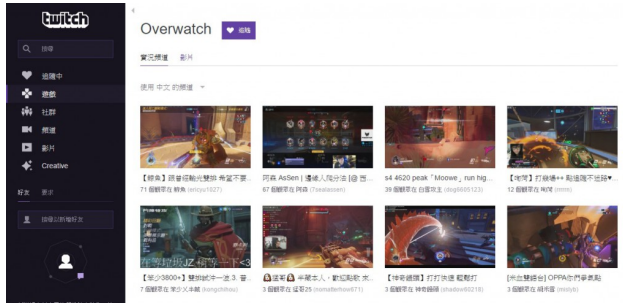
twitch

搜尋

追隨中
遊戲
社群
頻道
影片
Creative

好友 要求

搜尋以新增好友

Overwatch ♥ 追隨

實況頻道 影片

使用 中文 的頻道

【鮪魚】跟著經驗光雙槍 竟當不要 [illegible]
71 個觀眾在 鮪魚 (mtyu1927)

阿森 AsSen | 邊緣人際分法 |@ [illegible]
67 個觀眾在 阿森 (7seaassen)

s4 4620 peak "Moowe_ run hig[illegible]
39 個觀眾在 台服攻主 (dog5605123)

【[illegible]】打搶捕++ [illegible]
12 個觀眾在 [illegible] (mnm)

【呆少3800+】雙排試冲一波.3 普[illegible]
7 個觀眾在 呆少又卡雜 (kongchihau)

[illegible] 半藏本人 - 歡迎點歌 大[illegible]
3 個觀眾在 從恩25 (nomatterhow671)

【神奇鏡頭】打打浪遇 輕鬆打
3 個觀眾在 神奇鏡頭 (shadow60218)

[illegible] OPPA全門爭奪戰
3 個觀眾在 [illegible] (mslyb)

在等拉級JZ 腾荡一下<3